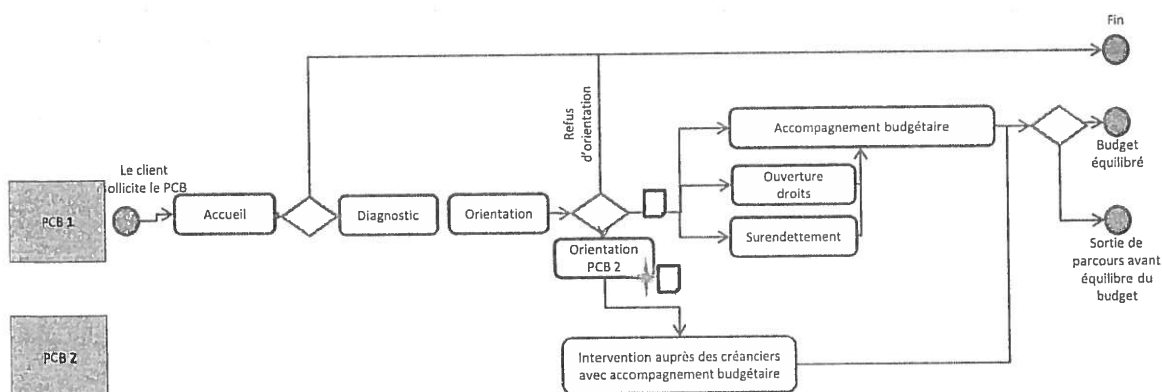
Fin

Le client sollicite le PCB

PCB 1

Accueil

Diagnostic

Orientation

Refus d'orientation

Accompagnement budgétaire

Ouverture droits

Surendettement

Orientation PCB 2

Budget équilibré

Sortie de parcours avant équilibre du budget

PCB 2

Intervention auprès des créanciers avec accompagnement budgétaire